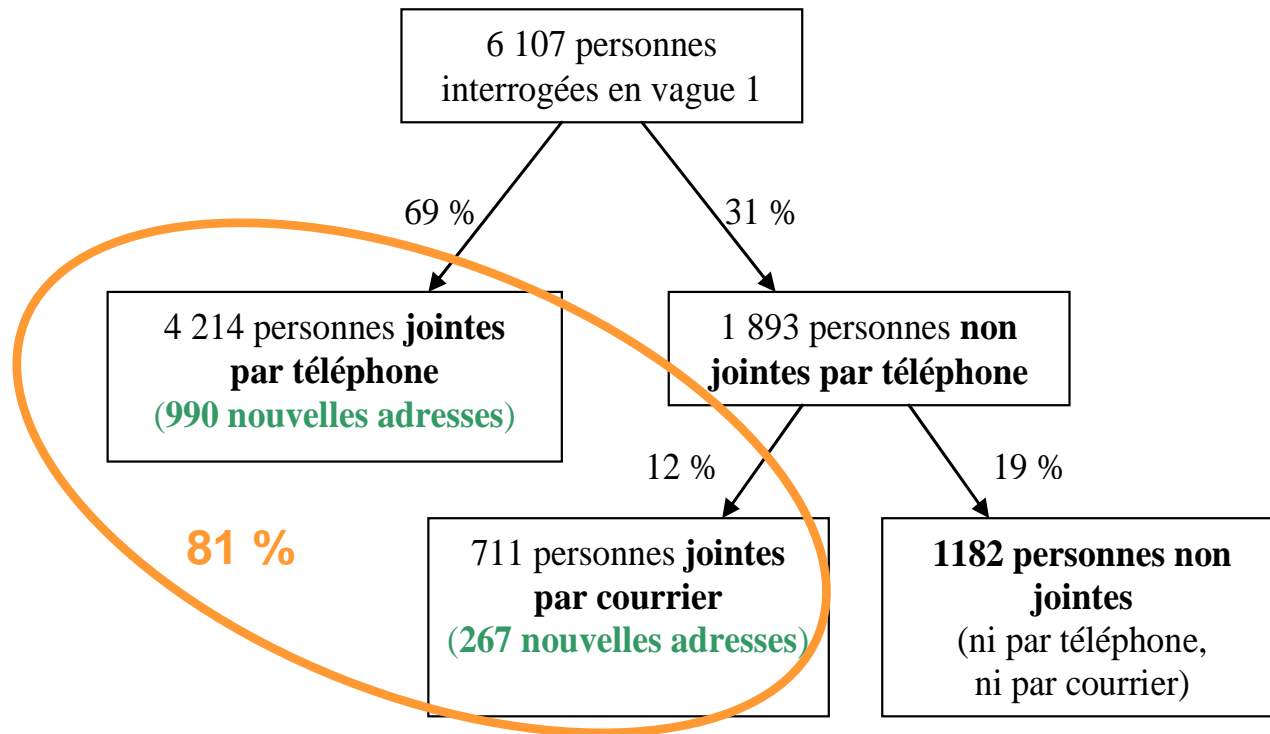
6 107 personnes interrogées en vague 1

69 %

31 %

4 214 personnes jointes par téléphone (990 nouvelles adresses)

1 893 personnes non jointes par téléphone

12 %

19 %

81 %

711 personnes jointes par courrier (267 nouvelles adresses)

1182 personnes non jointes (ni par téléphone, ni par courrier)